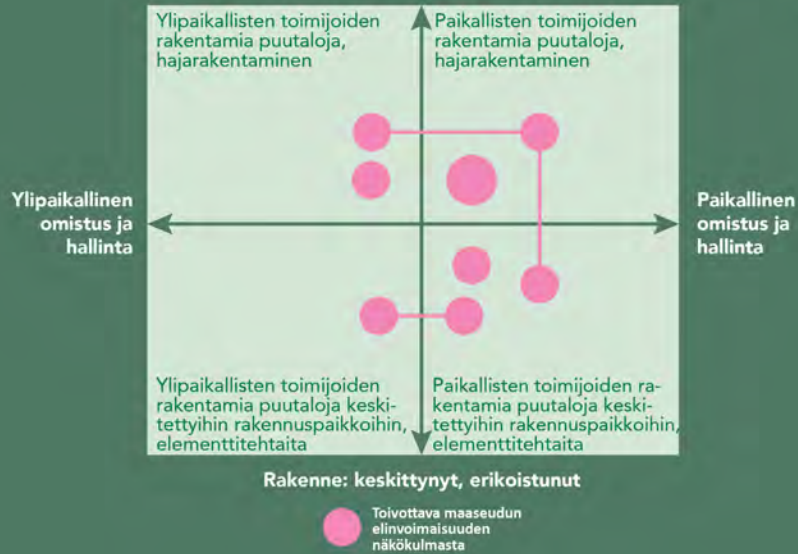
Ylipaikallisten toimijoiden rakentamia puutaloja, hajarakentaminen

Paikallisten toimijoiden rakentamia puutaloja, hajarakentaminen

Ylipaikallinen omistus ja hallinta

Paikallinen omistus ja hallinta

Ylipaikallisten toimijoiden rakentamia puutaloja keskitettyihin rakennuspaikkoihin, elementtitehtaita

Paikallisten toimijoiden rakentamia puutaloja keskitettyihin rakennuspaikkoihin, elementtitehtaita

Rakenne: keskittynyt, erikoistunut

Toivottava maaseudun elinvoimaisuuden näkökulmasta